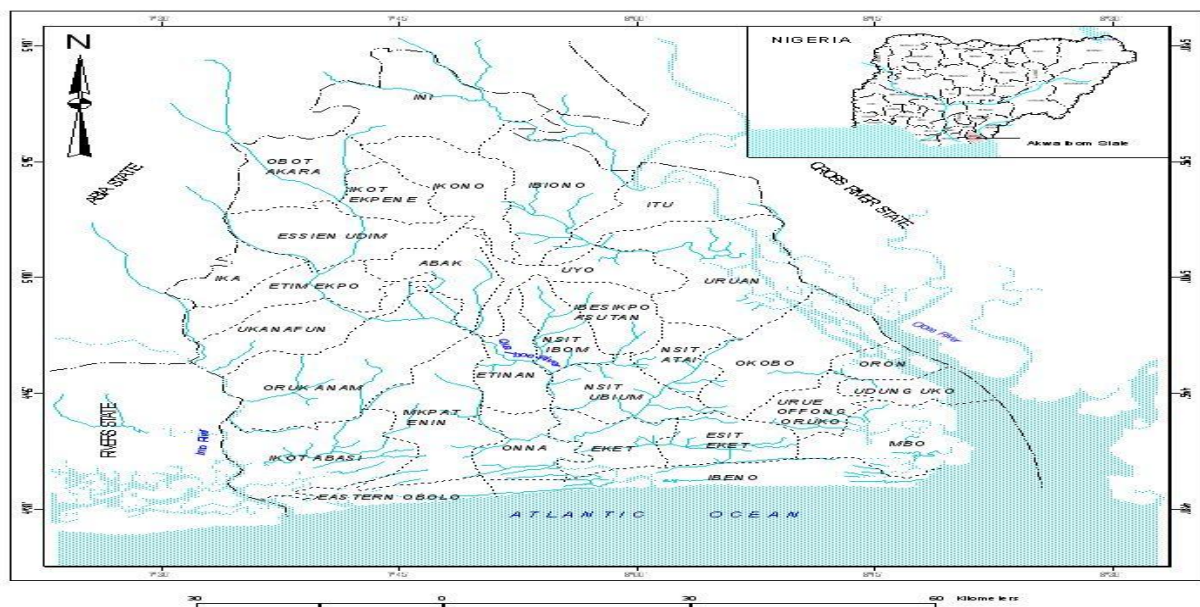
N

NIGERIA

Akwa Ibom State

INI

OBOT AKARA

IKOT EKPENE

IKONO

IBIONO

ITU

ABIA STATE

CROSS RIVER STATE

ESSIEN UDIM

ABAK

UYO

IKA

ETIM EKPO

URUAN

IBESIKPO ASUTAN

UKANAFUN

NSIT IBOM

NSIT ATAI

OKOBO

ORON

Cross River

Qua Iboe River

ETINAN

UDUNG UKO

ORUK ANAM

NSIT UBIUM

URUE OFFONG ORUKO

RIVERS STATE

Imo River

MKPAT ENIN

ESIT EKET

MBO

IKOT ABASI

ONNA

EKET

IBENO

EASTERN OBOLO

ATLANTIC OCEAN

30 0 30 60 Kilometers